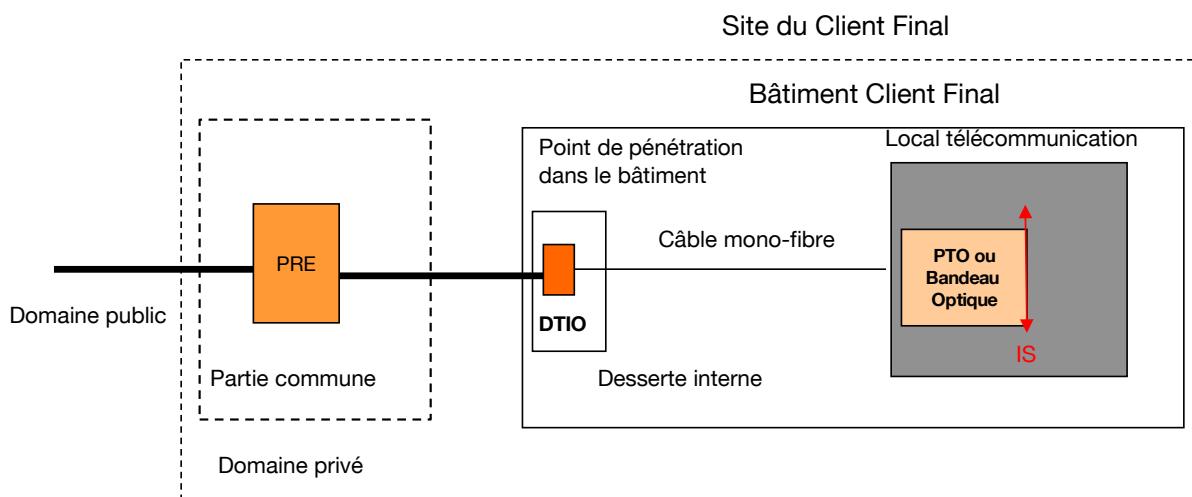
Site du Client Final

Bâtiment Client Final

Point de pénétration dans le bâtiment

Local télécommunication

Câble mono-fibre

PRE

PTO ou Bandeau Optique

Domaine public

DTIO

IS

Partie commune

Desserte interne

Domaine privé